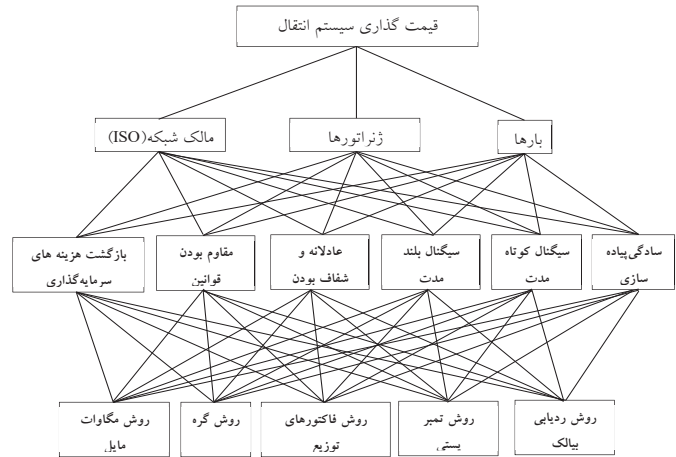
قیمت گذاری سیستم انتقال

بارها

ژنراتورها

مالک شبکه(ISO)

سادگی پیاده سازی

سیگنال کوتاه مدت

سیگنال بلند مدت

عادلانه و شفاف بودن

مقاوم بودن قوانین

بازگشت هزینه های سرمایه گذاری

روش ردیابی بیالک

روش تمبر پستی

روش فاکتورهای توزیع

روش گره

روش مگاوات مایل